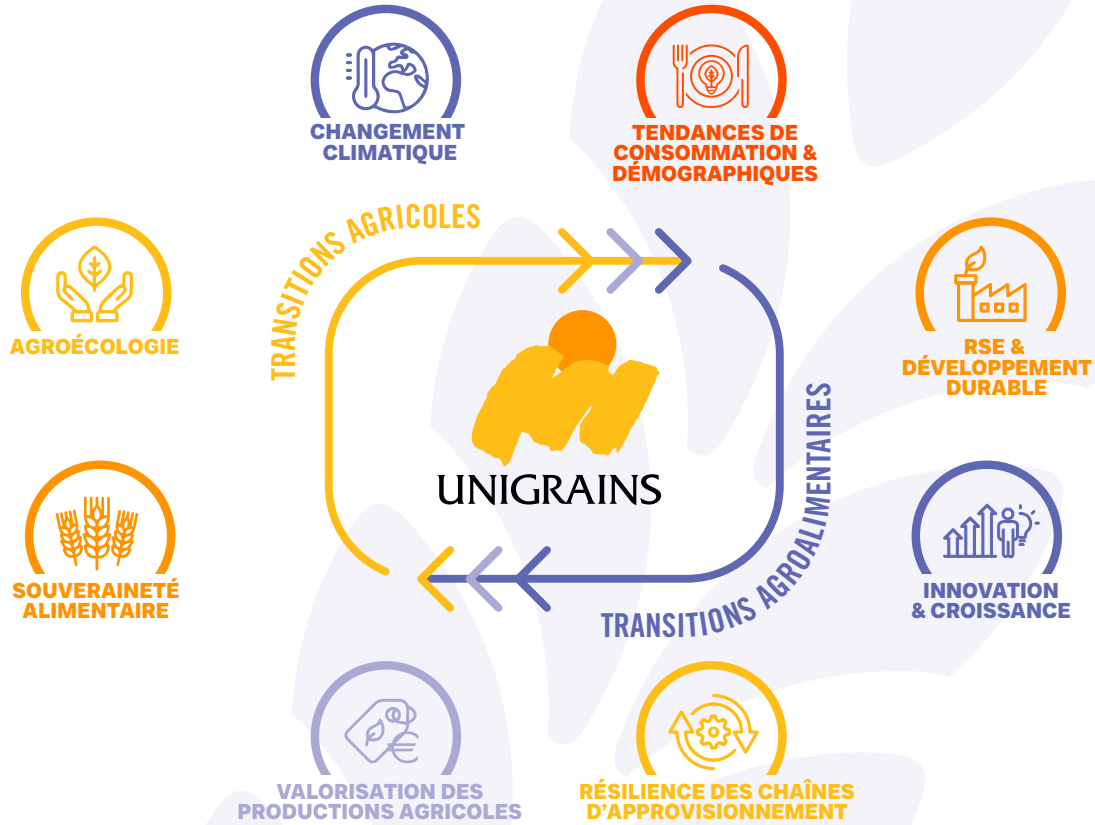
CHANGEMENT CLIMATIQUE

TENDANCES DE CONSOMMATION & DÉMOGRAPHIQUES

AGROÉCOLOGIE

TRANSITIONS AGRICOLES

RSE & DÉVELOPPEMENT DURABLE

UNIGRAINS

TRANSITIONS AGROALIMENTAIRES

SOUVERAINETÉ ALIMENTAIRE

INNOVATION & CROISSANCE

VALORISATION DES PRODUCTIONS AGRICOLES

RÉSILIENCE DES CHAÎNES D'APPROVISIONNEMENT